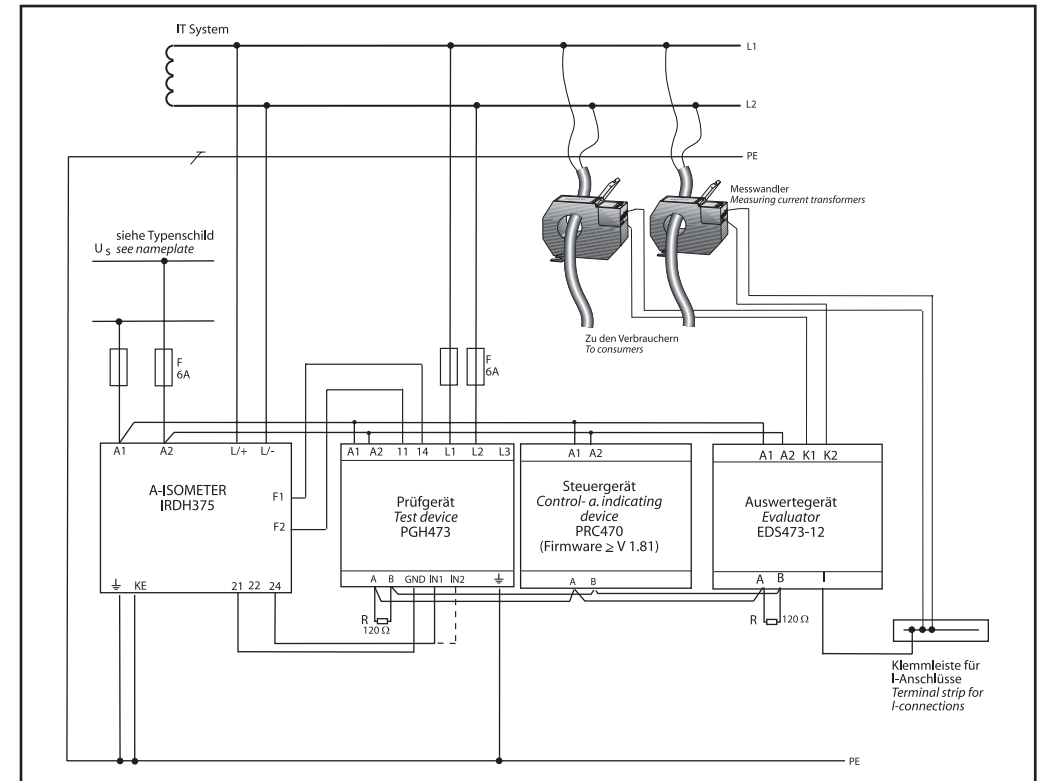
IT System

L1

L2

PE

Messwandler
Measuring current transformers

siehe Typenschild
$U_s$ see nameplate

Zu den Verbrauchern
To consumers

F
6A

F
6A

A1 A2 L/+ L/-

A-ISOMETER
IRDH375

F1
F2

⏚ KE 21 22 24

A1 A2 11 14 L1 L2 L3

Prüfgerät
Test device
PGH473

A B GND IN1 IN2 ⏚

R
120 Ω

A1 A2

Steuergerät
Control- a. indicating device
PRC470
(Firmware ≥ V 1.81)

A B

A1 A2 K1 K2

Auswertegerät
Evaluator
EDS473-12

A B I

R 120 Ω

Klemmleiste für
I-Anschlüsse
Terminal strip for
I-connections

PE